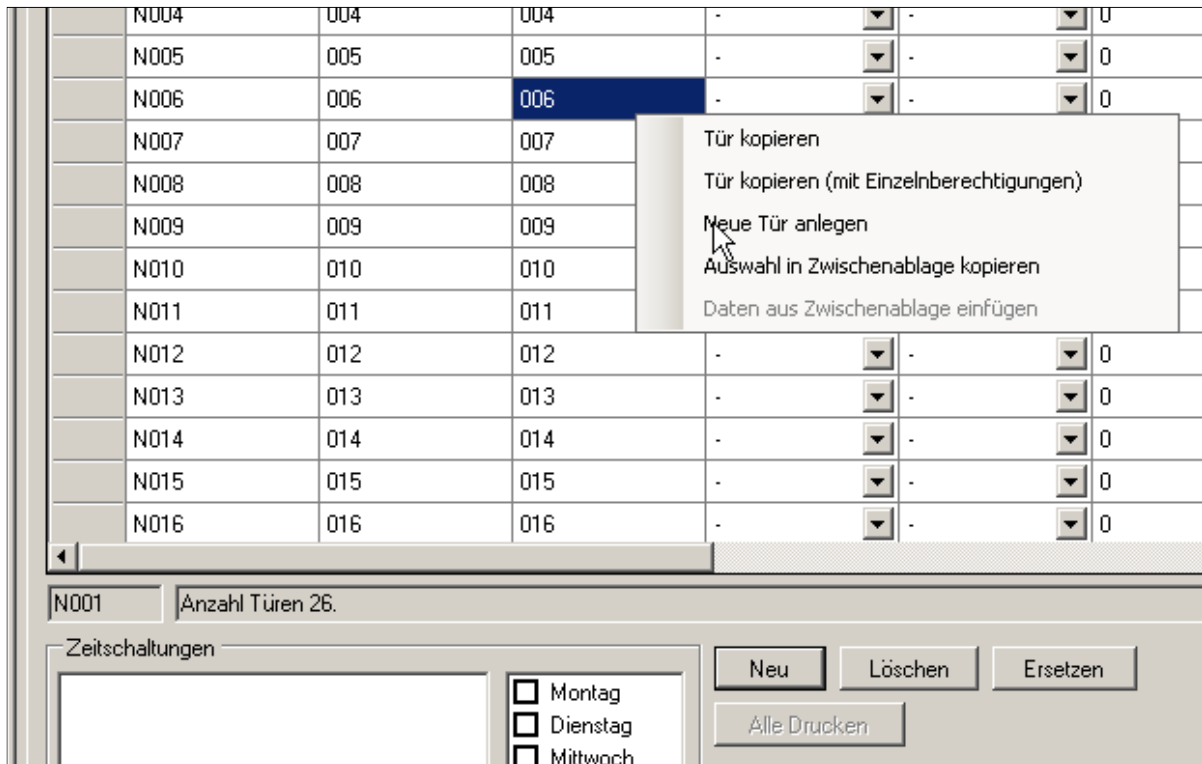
| | | | | | |
|---|---|---|---|---|---|
| N004 | 004 | 004 | - | - | 0 |
| N005 | 005 | 005 | - | - | 0 |
| N006 | 006 | 006 | - | - | 0 |
| N007 | 007 | 007 | | | |
| N008 | 008 | 008 | | | |
| N009 | 009 | 009 | | | |
| N010 | 010 | 010 | | | |
| N011 | 011 | 011 | | | |
| N012 | 012 | 012 | - | - | 0 |
| N013 | 013 | 013 | - | - | 0 |
| N014 | 014 | 014 | - | - | 0 |
| N015 | 015 | 015 | - | - | 0 |
| N016 | 016 | 016 | - | - | 0 |

Tür kopieren
Tür kopieren (mit Einzelberechtigungen)
Neue Tür anlegen
Auswahl in Zwischenablage kopieren
Daten aus Zwischenablage einfügen

N001
Anzahl Türen 26.

Zeitschaltungen
Montag
Dienstag
Mittwoch

Neu
Löschen
Ersetzen
Alle Drucken